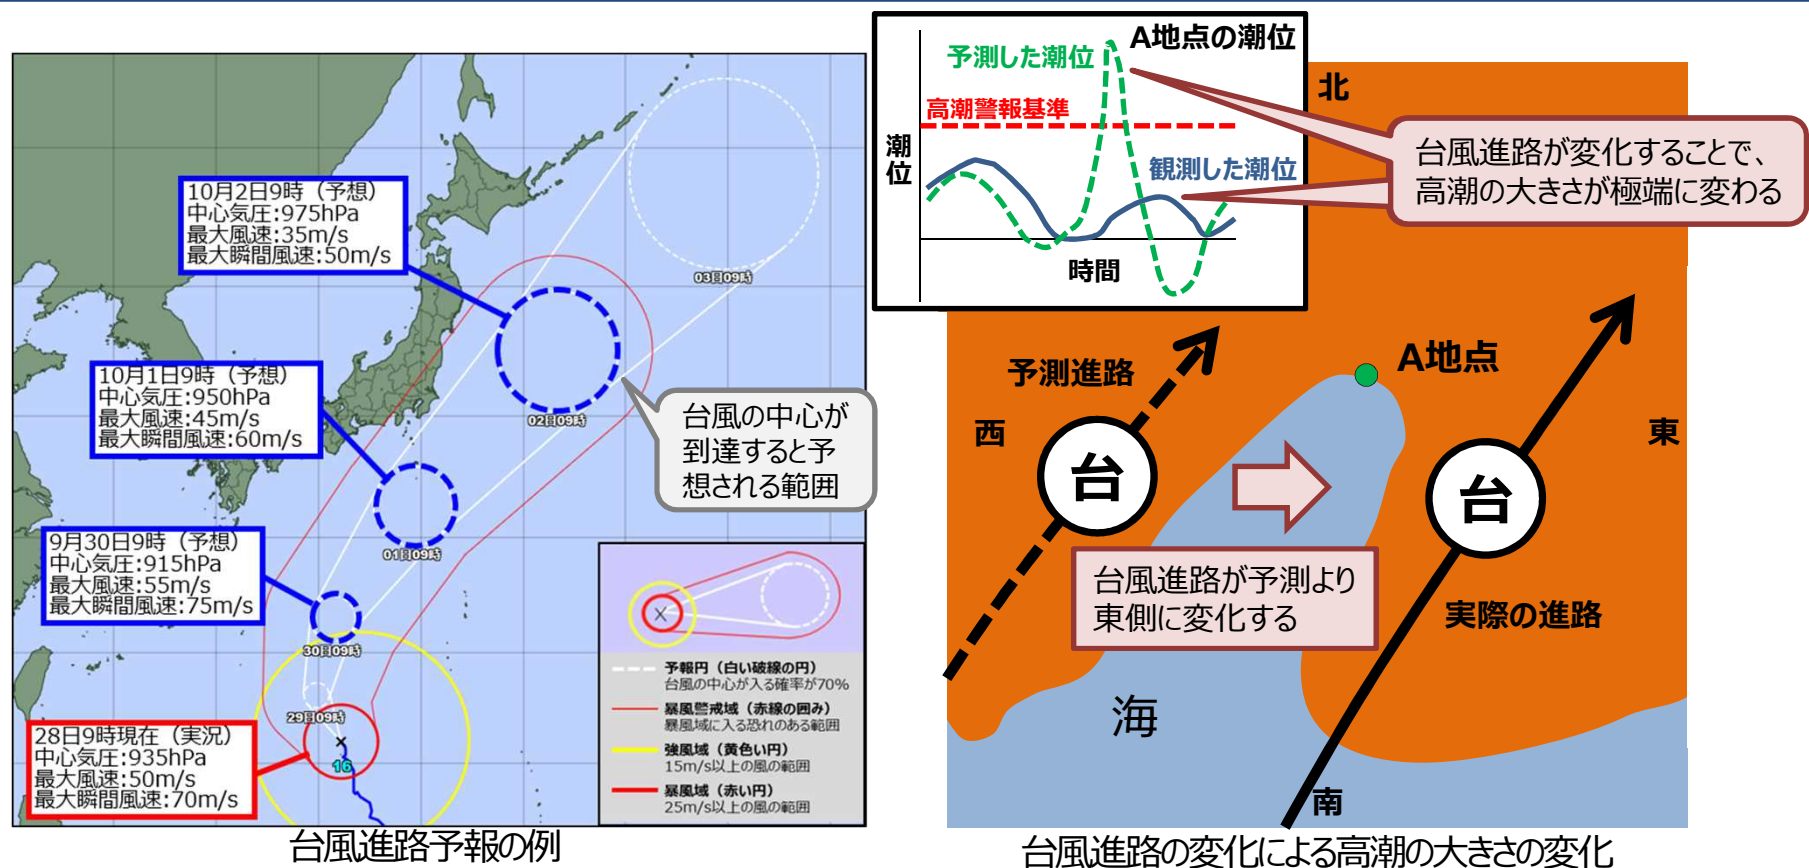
10月2日9時（予想）
中心気圧:975hPa
最大風速:35m/s
最大瞬間風速:50m/s

03日09時

10月1日9時（予想）
中心気圧:950hPa
最大風速:45m/s
最大瞬間風速:60m/s

02日09時

台風の中心が到達すると予想される範囲

01日09時

9月30日9時（予想）
中心気圧:915hPa
最大風速:55m/s
最大瞬間風速:75m/s

30日09時

29日09時

28日9時現在（実況）
中心気圧:935hPa
最大風速:50m/s
最大瞬間風速:70m/s

16

予報円（白い破線の円）
台風の中心が入る確率が70%
暴風警戒域（赤線の囲み）
暴風域に入る恐れのある範囲
強風域（黄色い円）
15m/s以上の風の範囲
暴風域（赤い円）
25m/s以上の風の範囲

台風進路予報の例

A地点の潮位
予測した潮位
高潮警報基準
潮位
観測した潮位
時間

北
台風進路が変化することで、高潮の大きさが極端に変わる

予測進路
A地点
西
東
台
台
台風進路が予測より東側に変化する
実際の進路
海
南

台風進路の変化による高潮の大きさの変化